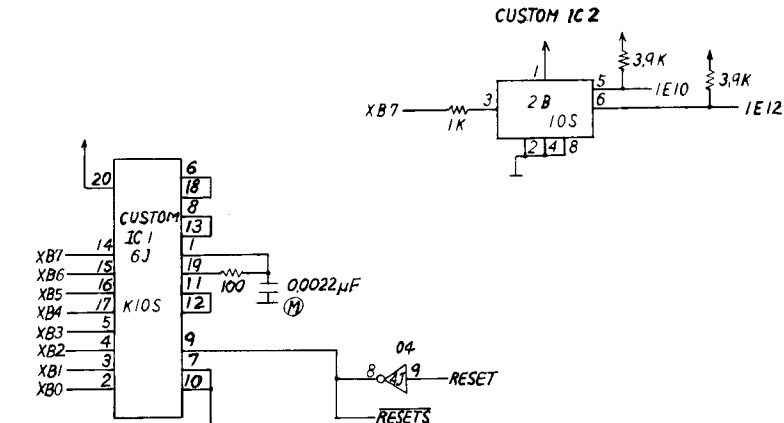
CUSTOM IC 2

1
3,9K
3,9K
5
2B
IE10
XB7
3
6
IE12
1K
10S
2
4
8

20
6
18
8
CUSTOM
13
IC 1
1
XB7
14
6J
XB6
15
19
XB5
16
11
100
0,0022$\mu$F
XB4
17
K10S
12
M
XB3
5
XB2
4
9
04
XB1
3
7
8
9
RESET
XB0
2
10
$\overline{RESETS}$